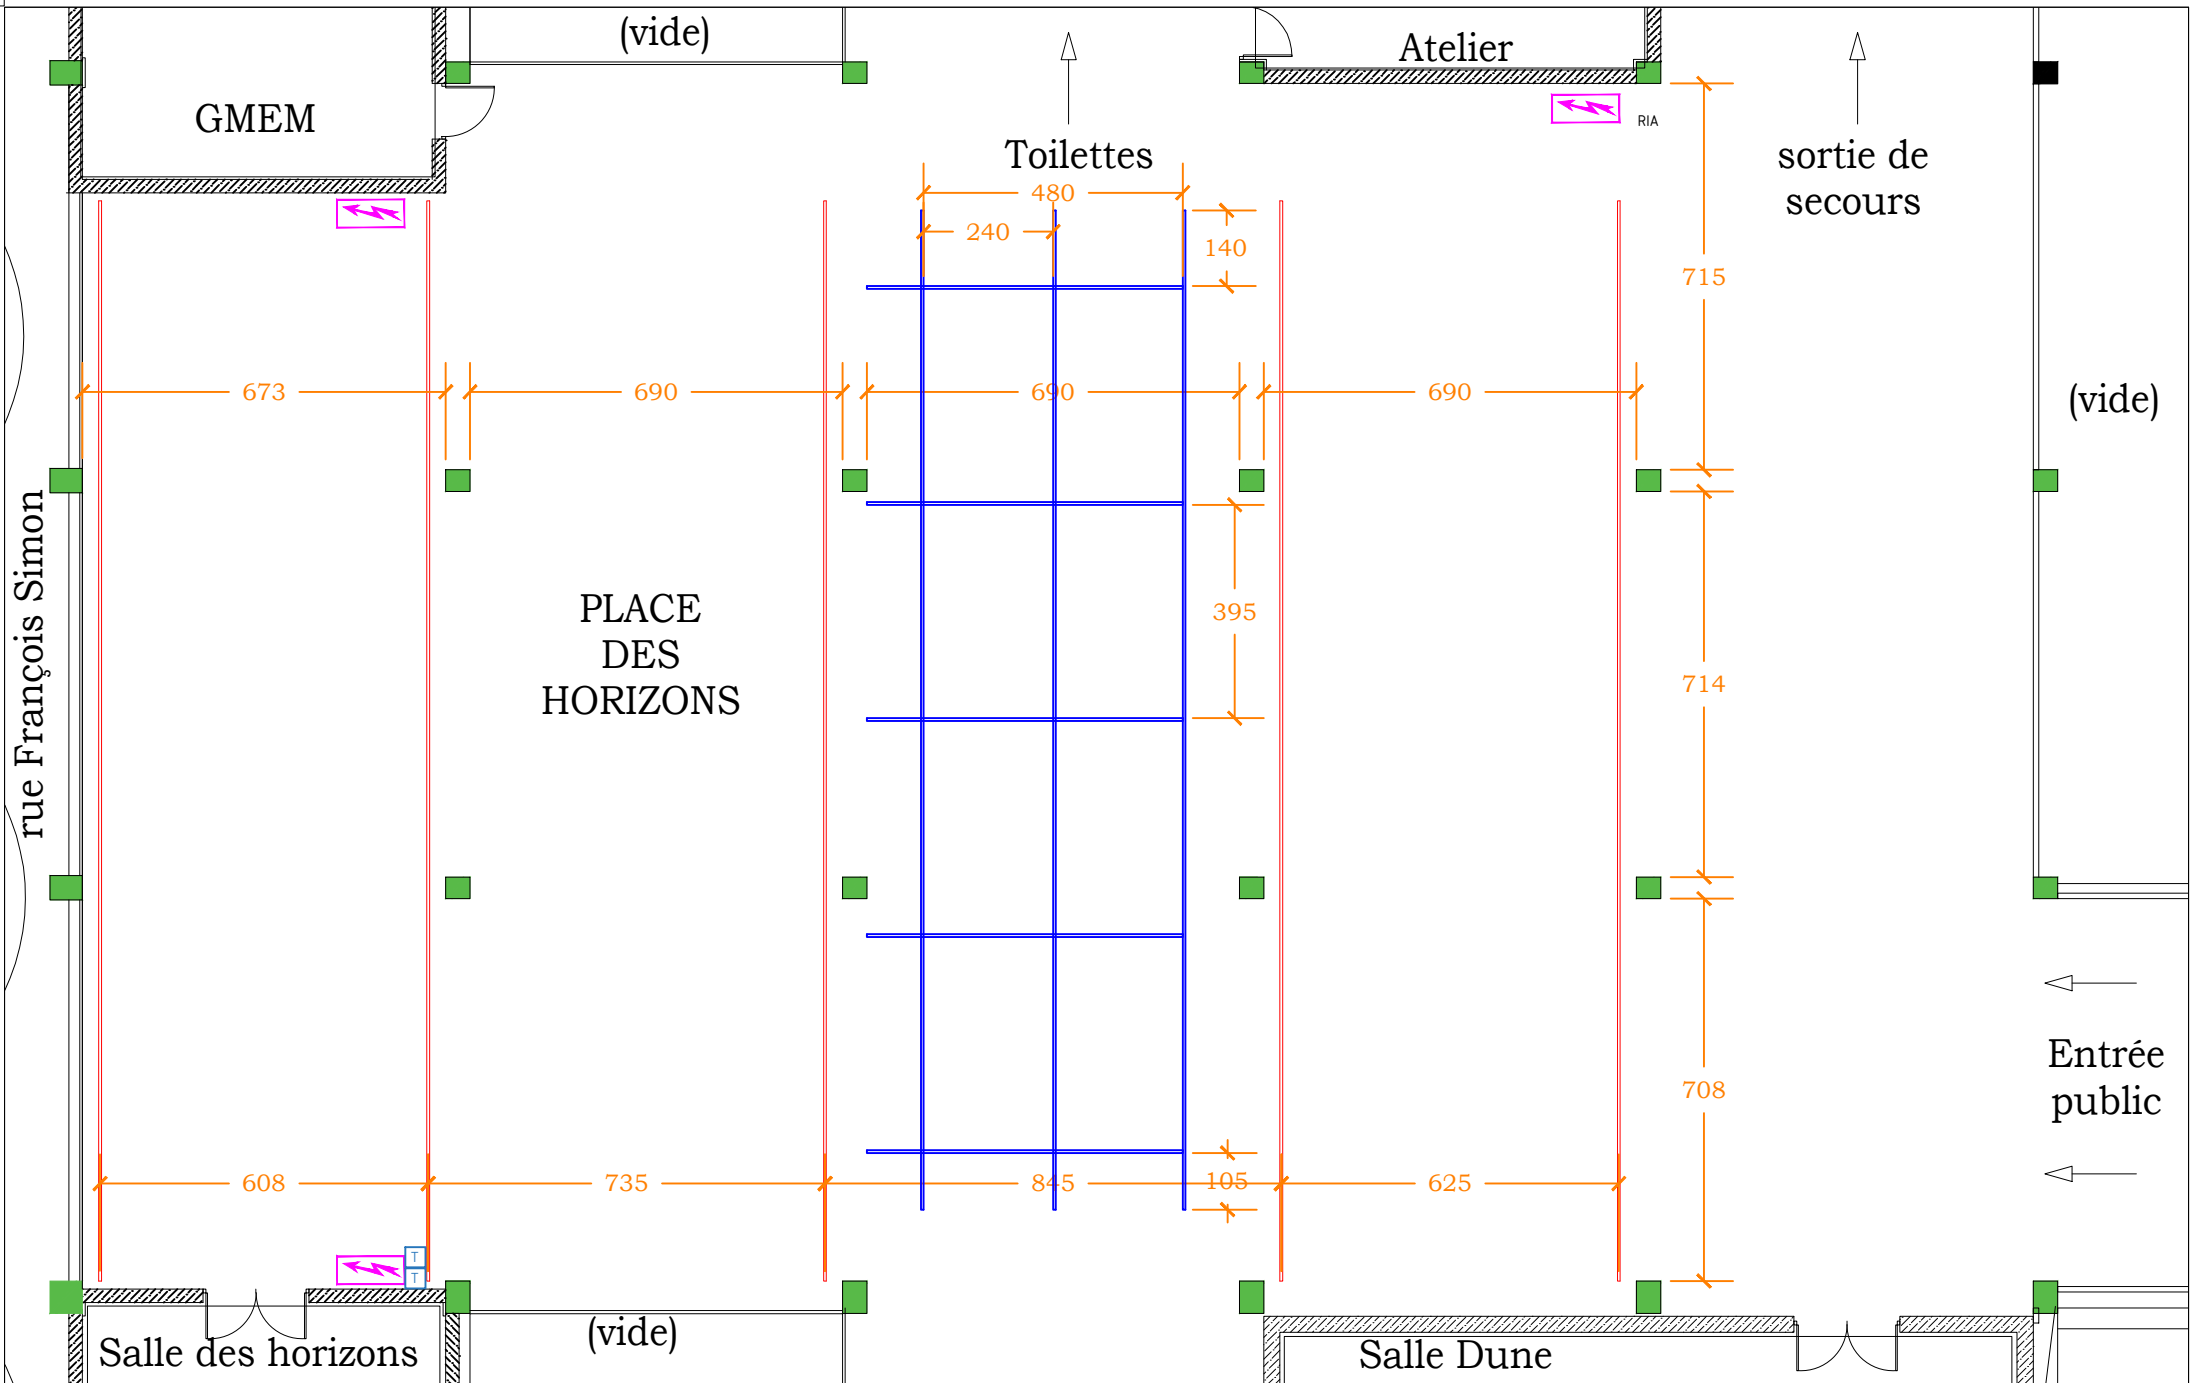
(vide)

Atelier

GMEM

Toilettes

RIA

sortie de secours

480

240

140

715

673

690

690

690

(vide)

rue François Simon

395

PLACE DES HORIZONS

714

708

Entrée public

608

735

845

105

625

T

T

Salle des horizons

(vide)

Salle Dune